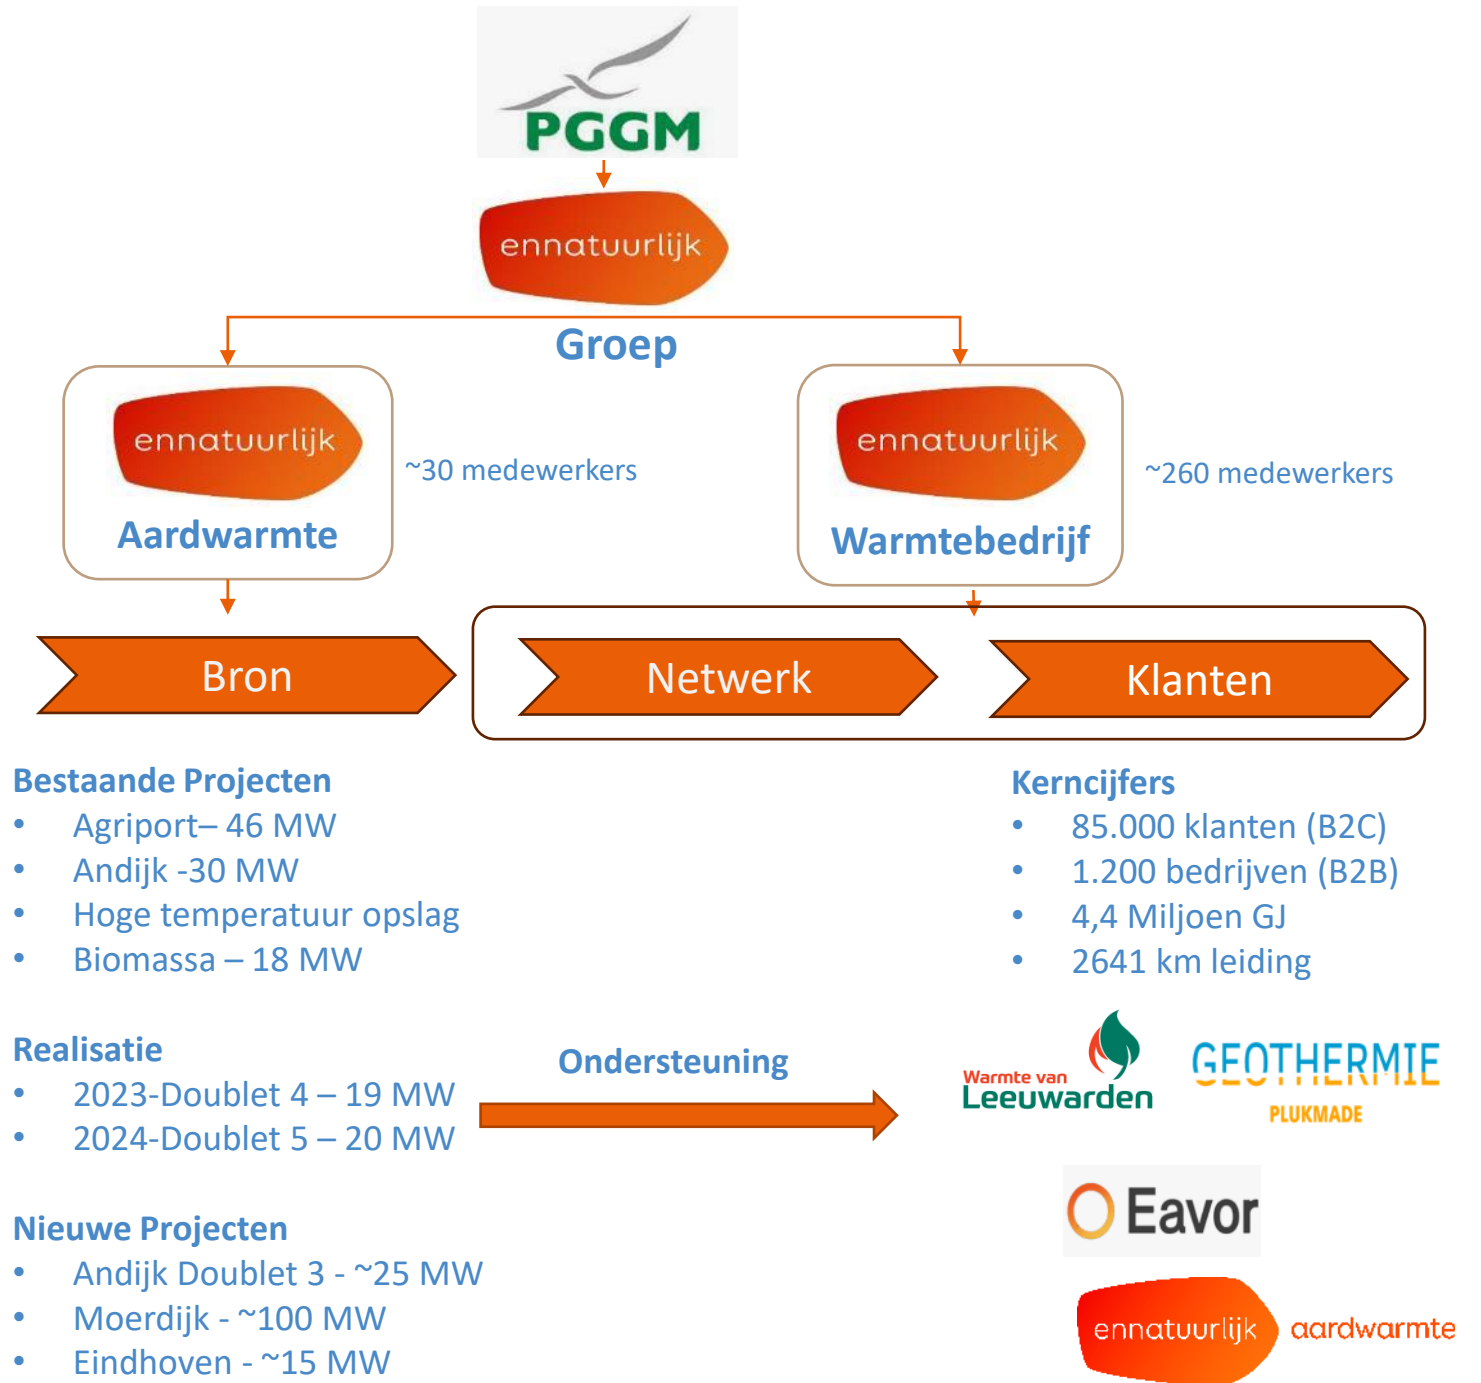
PGGM

ennatuurlijk

Groep

ennatuurlijk
Aardwarmte

~30 medewerkers

ennatuurlijk
Warmtebedrijf

~260 medewerkers

Bron

Netwerk

Klanten

Bestaande Projecten
- Agriport– 46 MW
- Andijk -30 MW
- Hoge temperatuur opslag
- Biomassa – 18 MW

Kerncijfers
- 85.000 klanten (B2C)
- 1.200 bedrijven (B2B)
- 4,4 Miljoen GJ
- 2641 km leiding

Realisatie
- 2023-Doublet 4 – 19 MW
- 2024-Doublet 5 – 20 MW

Ondersteuning

Warmte van Leeuwarden

GEOTHERMIE PLUKMADE

Eavor

Nieuwe Projecten
- Andijk Doublet 3 - ~25 MW
- Moerdijk - ~100 MW
- Eindhoven - ~15 MW

ennatuurlijk aardwarmte